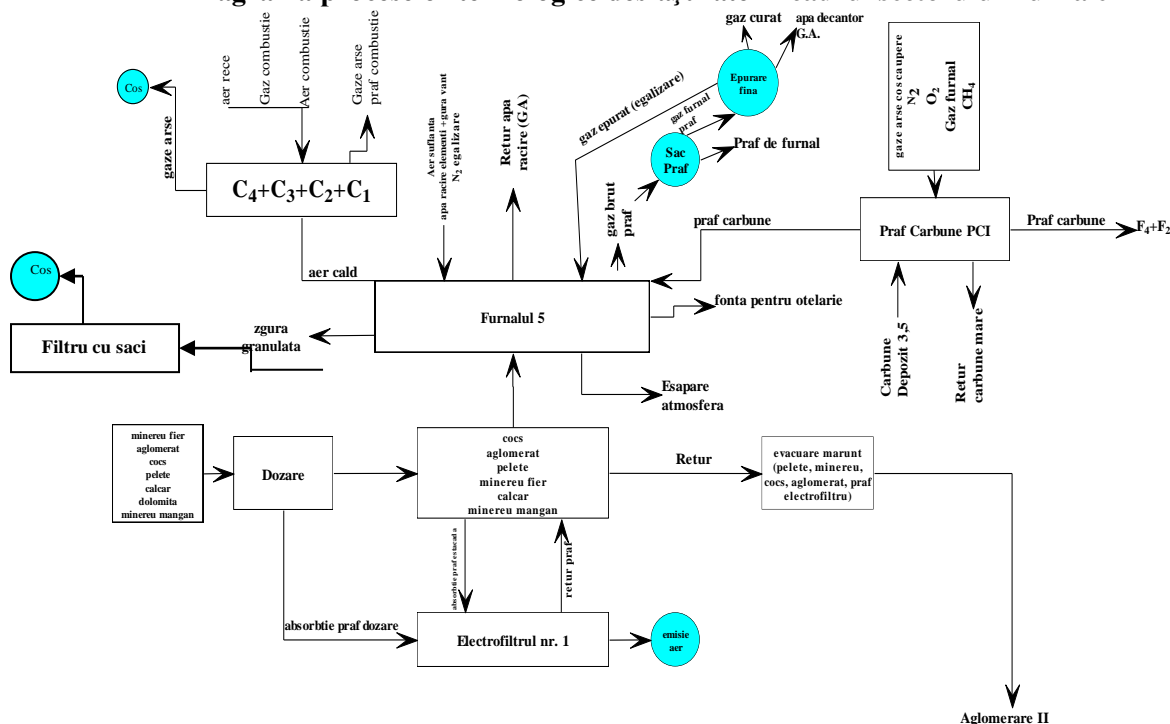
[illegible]

Cos

gaze arse

aer rece

Gaz combustie

Aer combustie

Gaze arse praf combustie

$C_4+C_3+C_2+C_1$

aer cald

Aer suflanta apa racire elementi +gura vant $N_2$ egalizare

Retur apa racire (GA)

gaz epurat (egalizare)

gaz curat

apa decantor G.A.

Epurare fina

gaz furnal praf

Sac Praf

Praf de furnal

gaz brut praf

gaze arse cos caupere $N_2$ $O_2$ Gaz furnal $CH_4$

praf carbune

Praf Carbune PCI

Praf carbune

$F_4+F_2$

Cos

Filtru cu saci

zgura granulata

Furnalul 5

fonta pentru otelarie

Carbune Depozit 3,5

Retur carbune mare

Esapare atmosfera

minereu fier
aglomerat
cocs
pelete
calcar
dolomita
minereu mangan

Dozare

cocs
aglomerat
pelete
minereu fier
calcar
minereu mangan

Retur

evacuare marunt (pelete, minereu, cocs, aglomerat, praf electrofiltru)

absorbtie praf evacuata

retur praf

absorbtie praf dozare

Electrofiltrul nr. 1

emisie aer

Aglomerare II